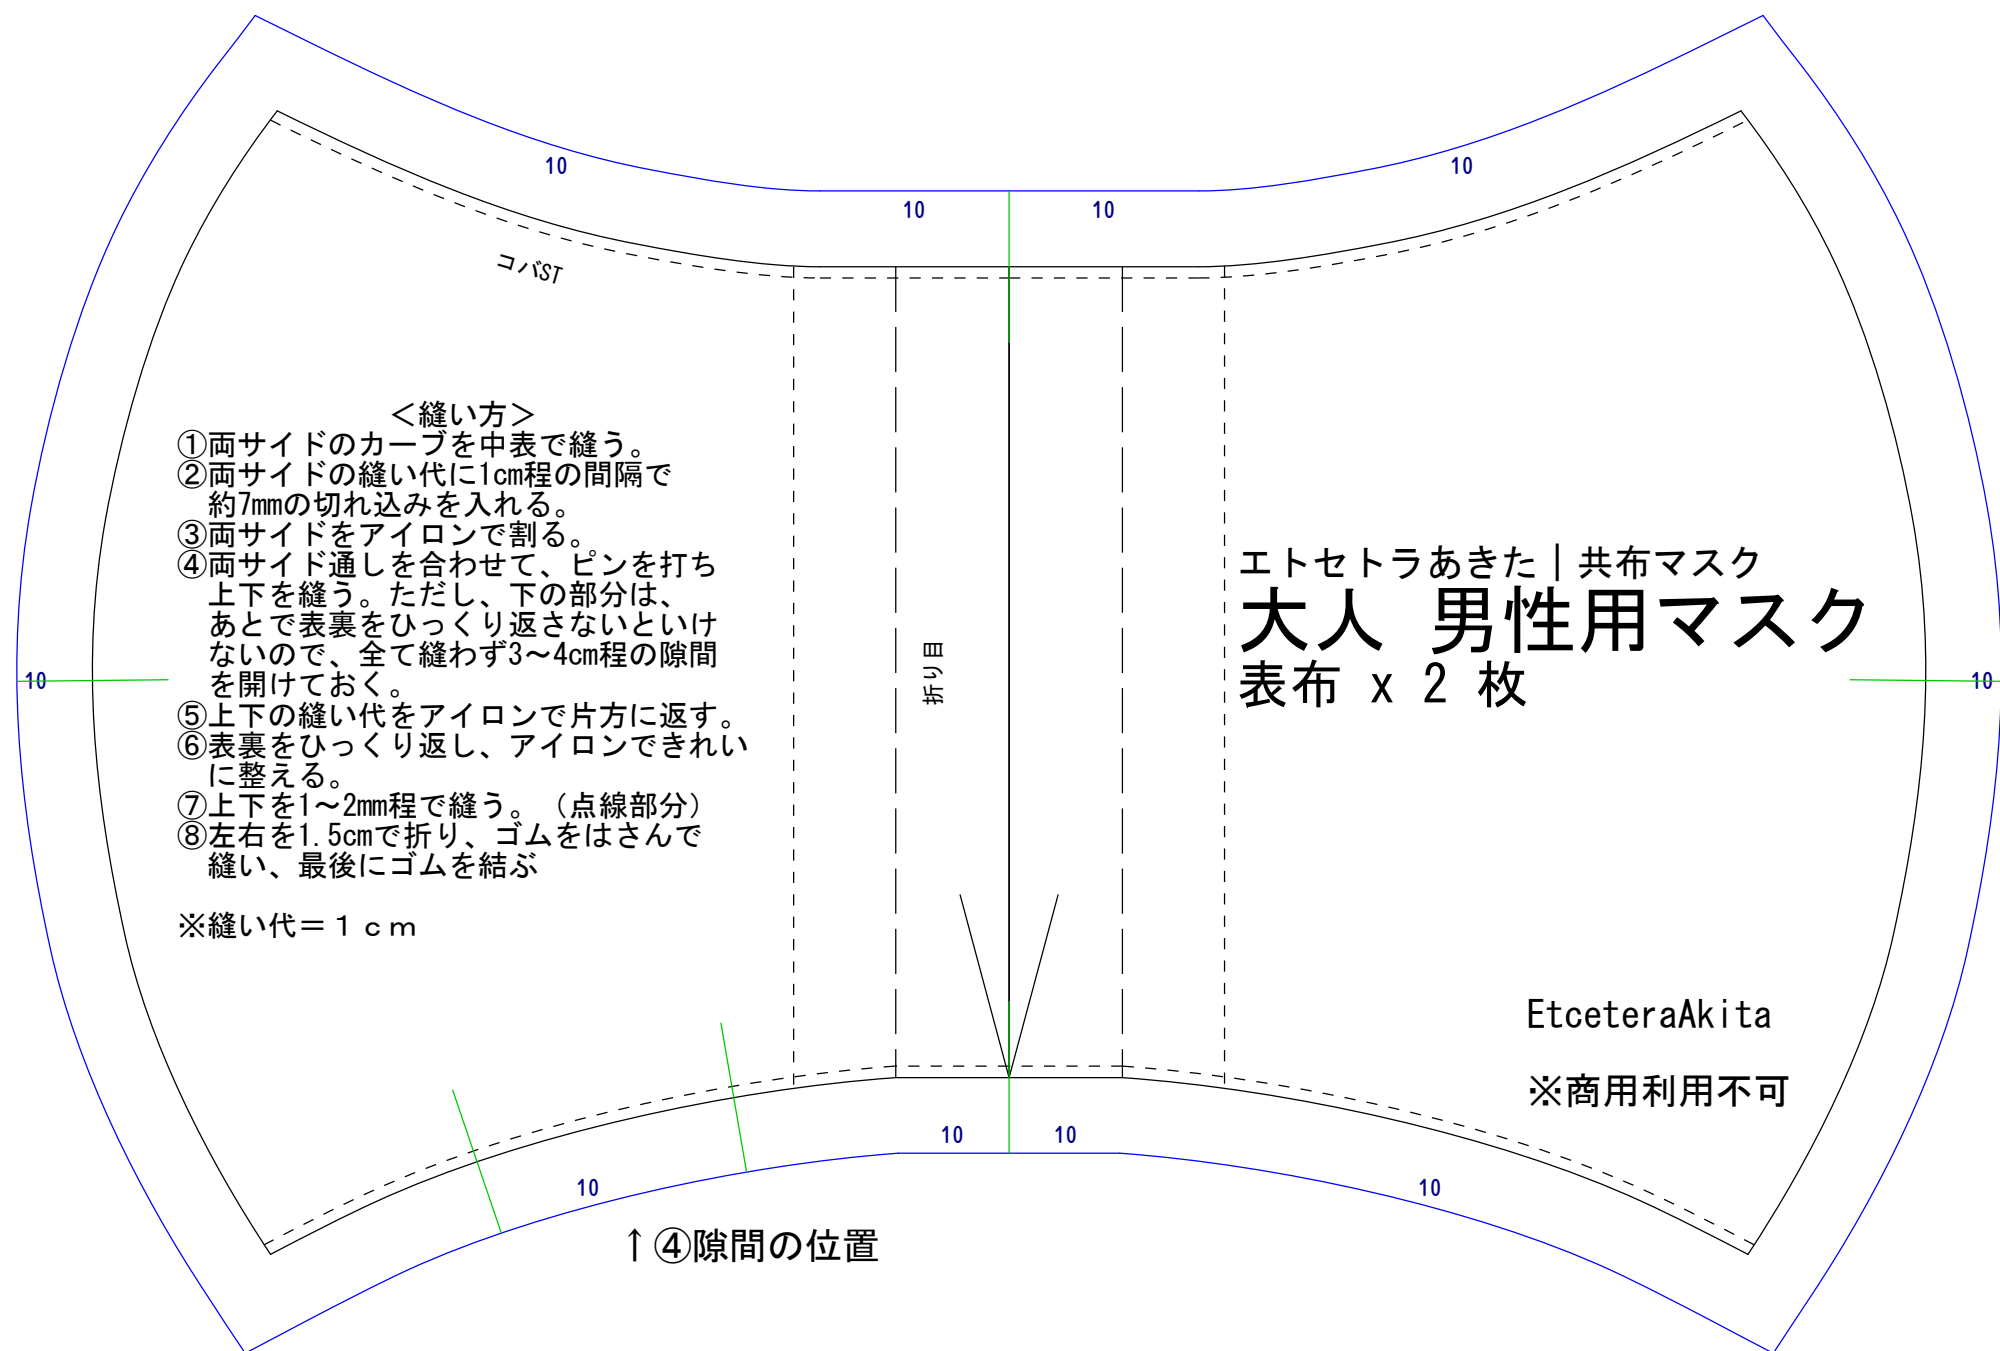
10

10

10

10

コバST

＜縫い方＞
①両サイドのカーブを中表で縫う。
②両サイドの縫い代に1cm程の間隔で約7mmの切れ込みを入れる。
③両サイドをアイロンで割る。
④両サイド通しを合わせて、ピンを打ち上下を縫う。ただし、下の部分は、あとで表裏をひっくり返さないといけないので、全て縫わず3～4cm程の隙間を開けておく。
⑤上下の縫い代をアイロンで片方に返す。
⑥表裏をひっくり返し、アイロンできれいに整える。
⑦上下を1～2mm程で縫う。（点線部分）
⑧左右を1.5cmで折り、ゴムをはさんで縫い、最後にゴムを結ぶ

※縫い代＝１ｃｍ

10

折り目

エトセトラあきた｜共布マスク
大人 男性用マスク
表布 x 2 枚

10

EtceteraAkita

※商用利用不可

10

10

10

10

↑④隙間の位置